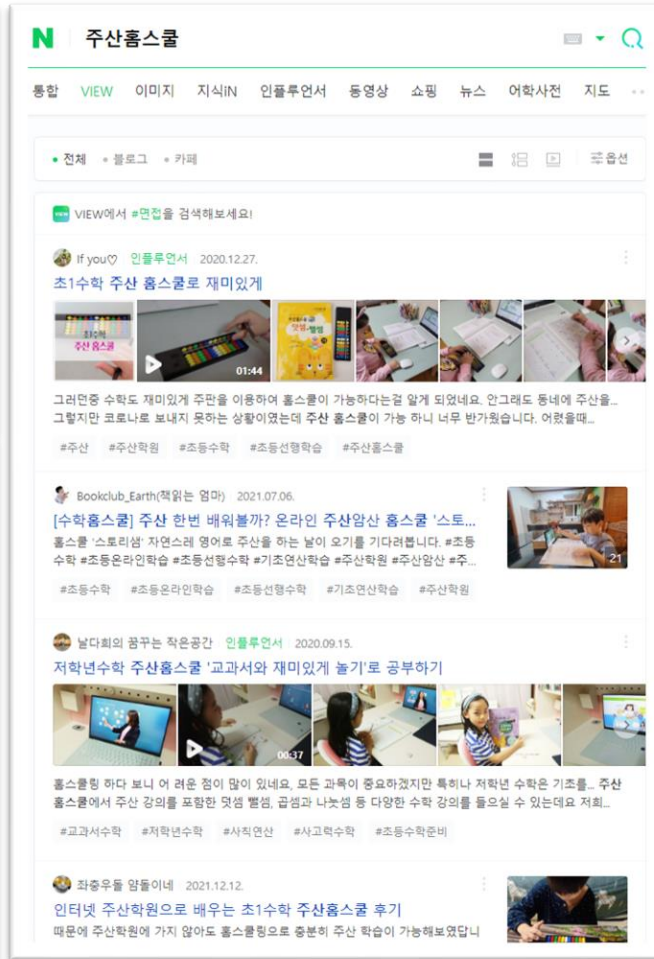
N 주산홈스쿨

통합 VIEW 이미지 지식iN 인플루언서 동영상 쇼핑 뉴스 어학사전 지도

• 전체 • 블로그 • 카페 옵션

VIEW VIEW에서 #면접을 검색해보세요!

If you♡ 인플루언서 2020.12.27.

초1수학 주산 홈스쿨로 재미있게

초1수학 주산 홈스쿨

01:44

그러던중 수학도 재미있게 주판을 이용하여 홈스쿨이 가능하다는걸 알게 되었네요. 안그래도 동네에 주산을... 그렇지만 코로나로 보내지 못하는 상황이었는데 주산 홈스쿨이 가능 하니 너무 반가웠습니다. 어렸을때...

#주산 #주산학원 #초등수학 #초등선행학습 #주산홈스쿨

Bookclub_Earth(책읽는 엄마) 2021.07.06.

[수학홈스쿨] 주산 한번 배워볼까? 온라인 주산암산 홈스쿨 '스토...

홈스쿨 '스토리셈' 자연스레 영어로 주산을 하는 날이 오기를 기다려봅니다. #초등수학 #초등온라인학습 #초등선행수학 #기초연산학습 #주산학원 #주산암산 #주...

21

#초등수학 #초등온라인학습 #초등선행수학 #기초연산학습 #주산학원

날다희의 꿈꾸는 작은공간 인플루언서 2020.09.15.

저학년수학 주산홈스쿨 '교과서와 재미있게 놀기'로 공부하기

00:37

홈스쿨링 하다 보니 어 려운 점이 많이 있네요. 모든 과목이 중요하겠지만 특히나 저학년 수학은 기초를... 주산홈스쿨에서 주산 강의를 포함한 덧셈 뺄셈, 곱셈과 나눗셈 등 다양한 수학 강의를 들으실 수 있는데요 저희...

#교과서수학 #저학년수학 #사칙연산 #사고력수학 #초등수학준비

좌충우돌 쌈둥이네 2021.12.12.

인터넷 주산학원으로 배우는 초1수학 주산홈스쿨 후기

때문에 주산학원에 가지 않아도 홈스쿨링으로 충분히 주산 학습이 가능해보였답니